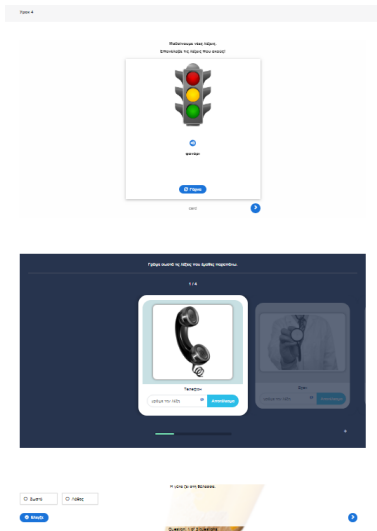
Ώρα 4

Μαθαίνουμε νέες λέξεις
Επανάλαβε τη λέξη που άκους!

φανάρι

Γύρισε

Γράψε σωστά τις λέξεις που άκουσες παραπάνω.

1 / 4

Τηλέφωνο

γράψε την λέξη

Απάντησε

Η γάτα ζει στο δέντρο.

Σωστό

Λάθος

Έλεγχε

Question 1 of 3 Questions